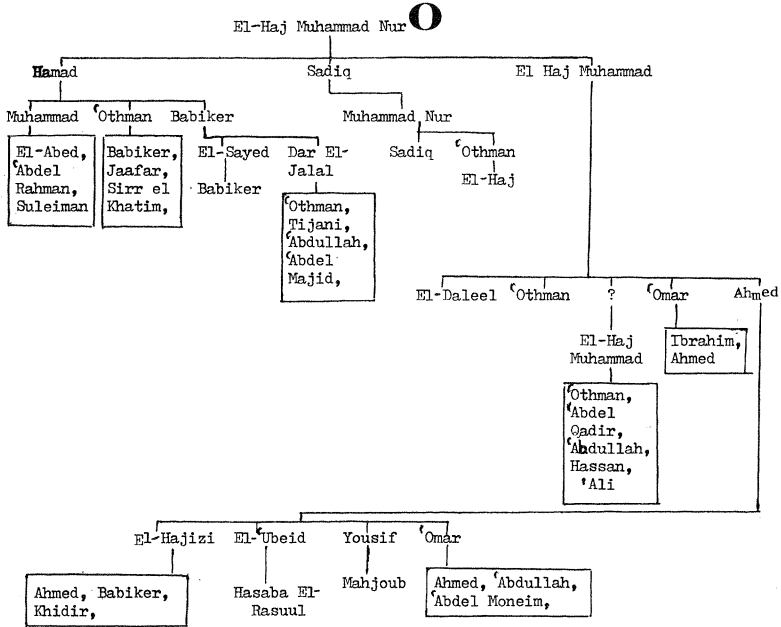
El-Haj Muhammad Nur O

Hamad

Sadiq

El Haj Muhammad

Muhammad

ʿOthman

Babiker

El-Abed, ʿAbdel Rahman, Suleiman

Babiker, Jaafar, Sirr el Khatim,

El-Sayed

Babiker

Dar El-Jalal

ʿOthman, Tijani, ʿAbdullah, ʿAbdel Majid,

Muhammad Nur

Sadiq

ʿOthman

El-Haj

El-Daleel

ʿOthman

?

El-Haj Muhammad

ʿOthman, ʿAbdel Qadir, ʿAbdullah, Hassan, ʿAli

ʿOmar

Ibrahim, Ahmed

Ahmed

El-Hajizi

Ahmed, Babiker, Khidir,

El-ʿUbeid

Hasaba El-Rasuul

Yousif

Mahjoub

ʿOmar

Ahmed, ʿAbdullah, ʿAbdel Moneim,